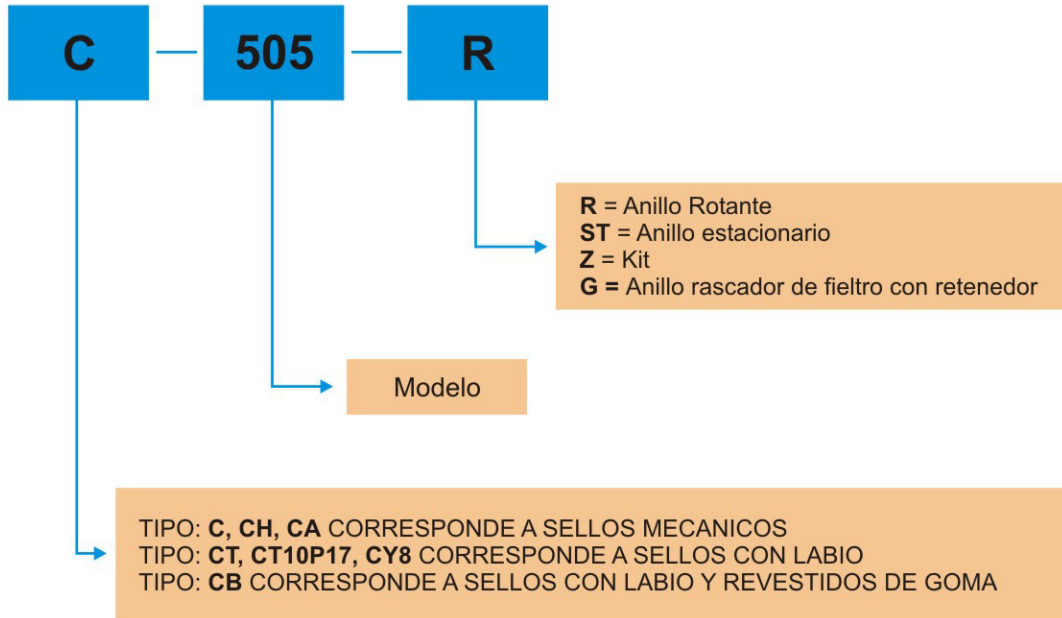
C — 505 — R

R = Anillo Rotante
ST = Anillo estacionario
Z = Kit
G = Anillo rascador de fieltro con retenedor

Modelo

TIPO: C, CH, CA CORRESPONDE A SELLOS MECANICOS
TIPO: CT, CT10P17, CY8 CORRESPONDE A SELLOS CON LABIO
TIPO: CB CORRESPONDE A SELLOS CON LABIO Y REVESTIDOS DE GOMA